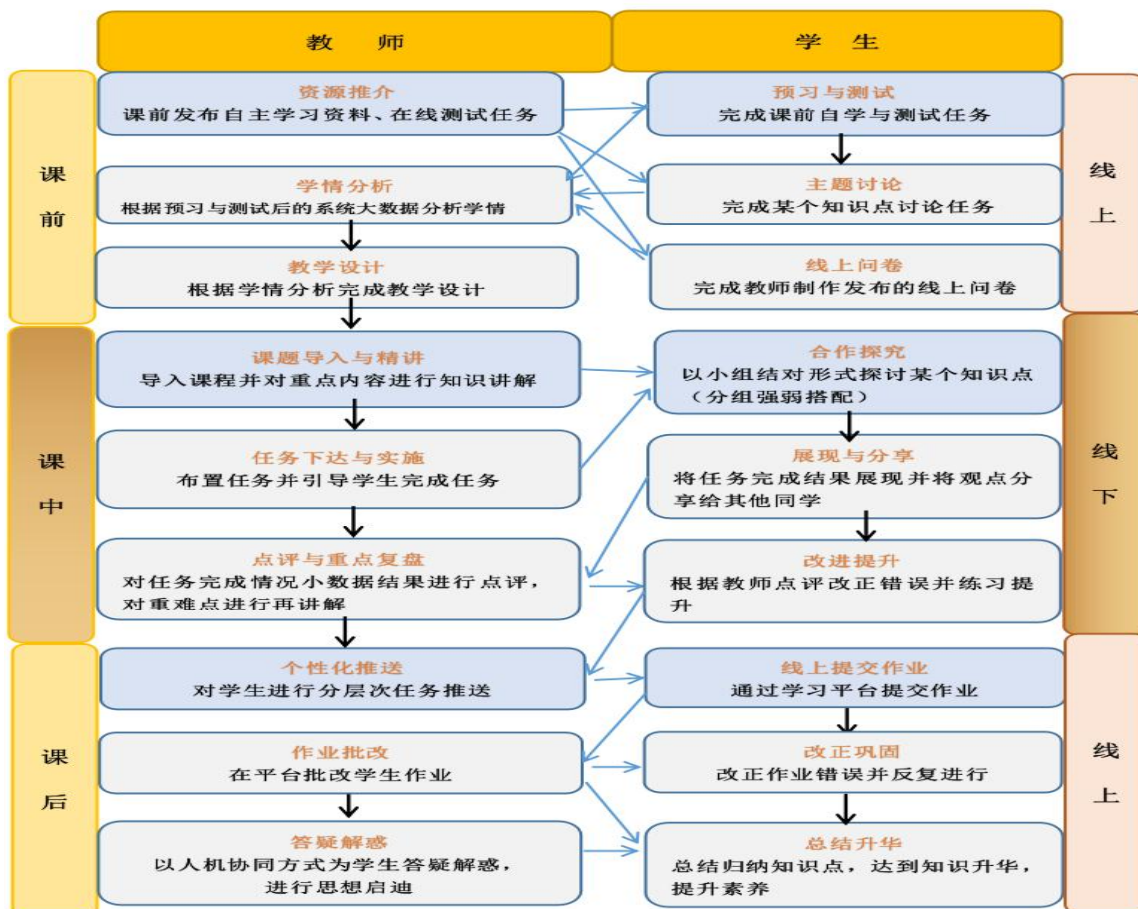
教 师

学 生

课前

资源推介
课前发布自主学习资料、在线测试任务

学情分析
根据预习与测试后的系统大数据分析学情

教学设计
根据学情分析完成教学设计

预习与测试
完成课前自学与测试任务

主题讨论
完成某个知识点讨论任务

线上问卷
完成教师制作发布的线上问卷

线上

课中

课题导入与精讲
导入课程并对重点内容进行知识讲解

任务下达与实施
布置任务并引导学生完成任务

点评与重点复盘
对任务完成情况小数据结果进行点评，对重难点进行再讲解

合作探究
以小组结对形式探讨某个知识点（分组强弱搭配）

展现与分享
将任务完成结果展现并将观点分享给其他同学

改进提升
根据教师点评改正错误并练习提升

线下

课后

个性化推送
对学生进行分层次任务推送

作业批改
在平台批改学生作业

答疑解惑
以人机协同方式为学生答疑解惑，进行思想启迪

线上提交作业
通过学习平台提交作业

改正巩固
改正作业错误并反复进行

总结升华
总结归纳知识点，达到知识升华，提升素养

线上